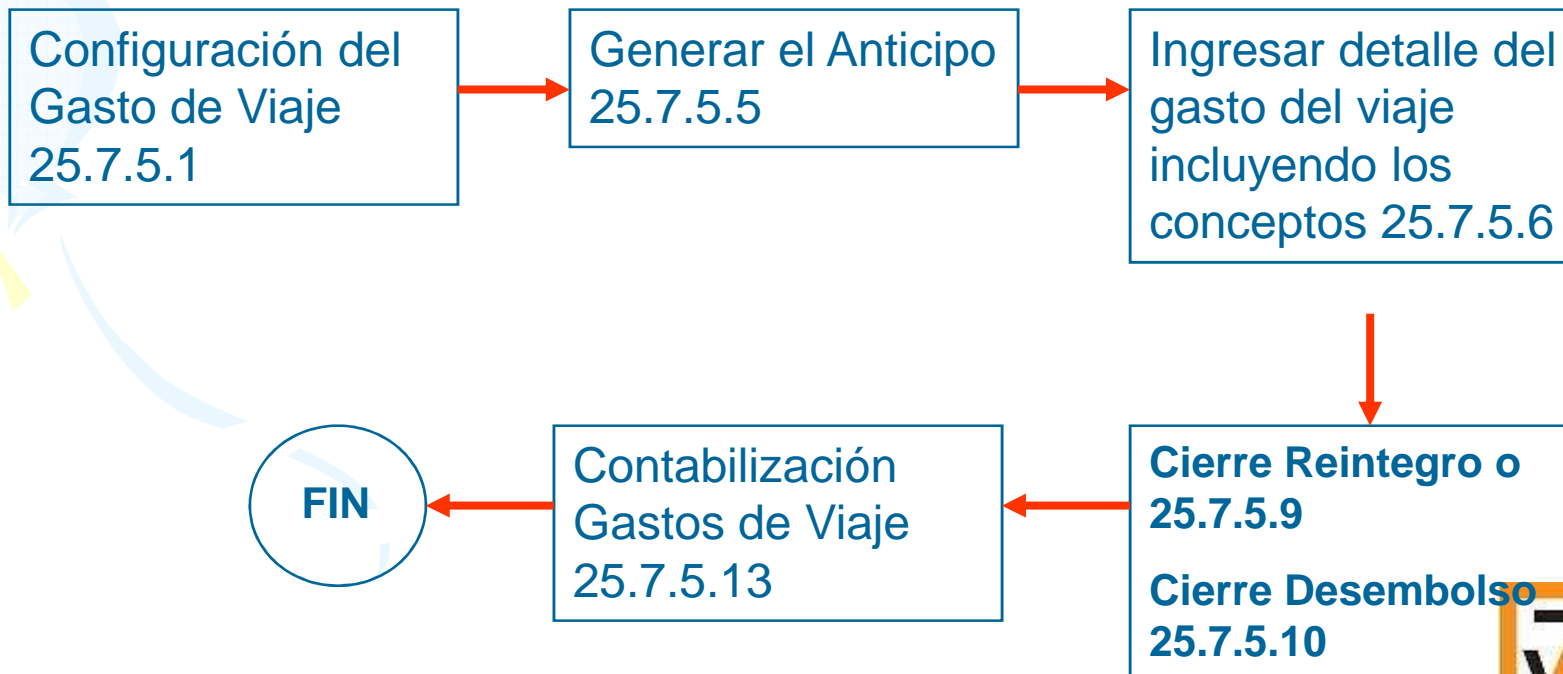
Configuración del Gasto de Viaje 25.7.5.1

Generar el Anticipo 25.7.5.5

Ingresar detalle del gasto del viaje incluyendo los conceptos 25.7.5.6

Cierre Reintegro o 25.7.5.9

Cierre Desembolso 25.7.5.10

Contabilización Gastos de Viaje 25.7.5.13

FIN